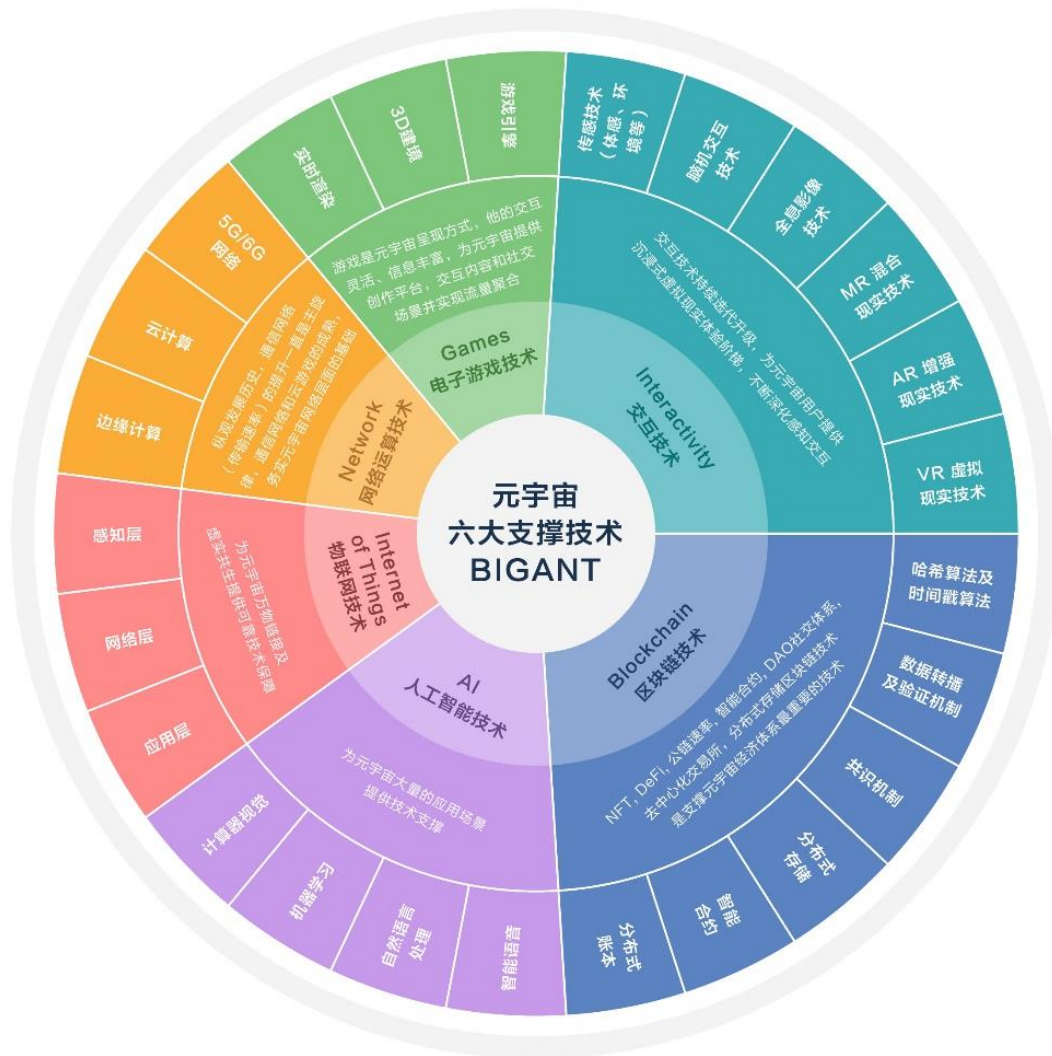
元宇宙
六大支撑技术
BIGANT

Games
电子游戏技术

游戏是元宇宙呈现方式，他的交互灵活、信息丰富，为元宇宙提供创作平台，交互内容和社交场景并实现流量聚合

实时渲染

3D建模

游戏引擎

Interactivity
交互技术

交互技术持续迭代升级，为元宇宙用户提供沉浸式虚拟现实体验阶梯，不断深化感知交互

传感技术（体感、环境等）

脑机交互技术

全息影像技术

MR 混合现实技术

AR 增强现实技术

VR 虚拟现实技术

Blockchain
区块链技术

NFT, DeFi, 公链速率，智能合约，DAO社交体系，去中心化交易所，分布式存储区块链技术是支撑元宇宙经济体系最重要的技术

哈希算法及时间戳算法

数据转播及验证机制

共识机制

分布式存储

智能合约

分布式账本

AI
人工智能技术

为元宇宙大量的应用场景提供技术支撑

智能语音

自然语言处理

机器学习

计算机视觉

Internet of Things
物联网技术

为元宇宙万物链接及虚实共生提供可靠技术保障

感知层

网络层

应用层

Network
网络运算技术

纵观发展历史，通信网络（传输速率）的提升一直是主线，通信网络和运算技术的发展，为元宇宙网络层面的基础

5G/6G网络

云计算

边缘计算